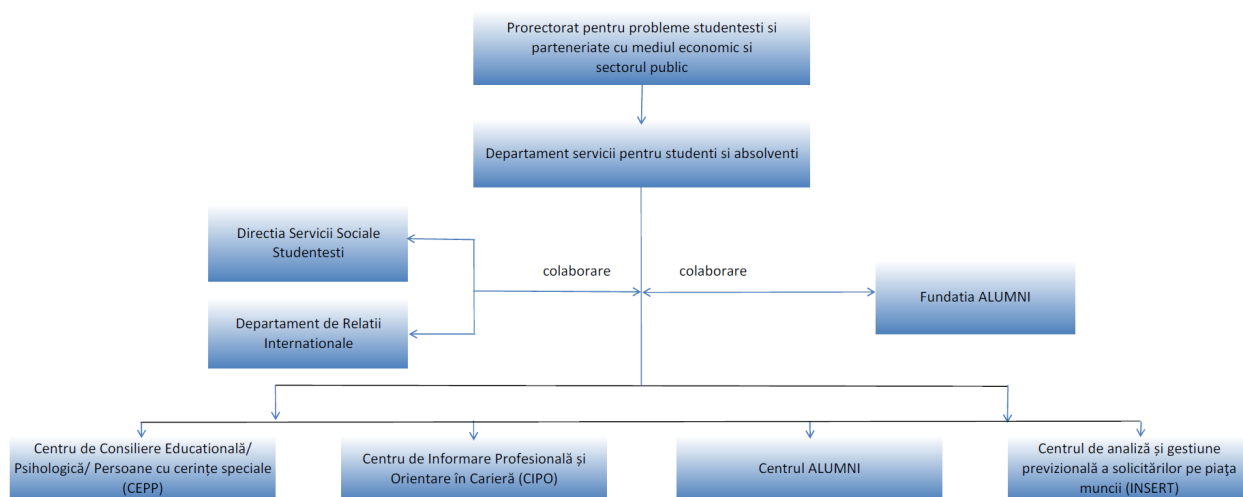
Prorectorat pentru probleme studentesti si parteneriate cu mediul economic si sectorul public

Departament servicii pentru studenti si absolventi

Directia Servicii Sociale Studentesti

colaborare

colaborare

Fundatia ALUMNI

Departament de Relatii Internationale

Centru de Consiliere Educatională/ Psihologică/ Persoane cu cerințe speciale (CEPP)

Centru de Informare Profesională și Orientare în Carieră (CIPO)

Centrul ALUMNI

Centrul de analiză și gestiune previzională a solicitărilor pe piața muncii (INSERT)